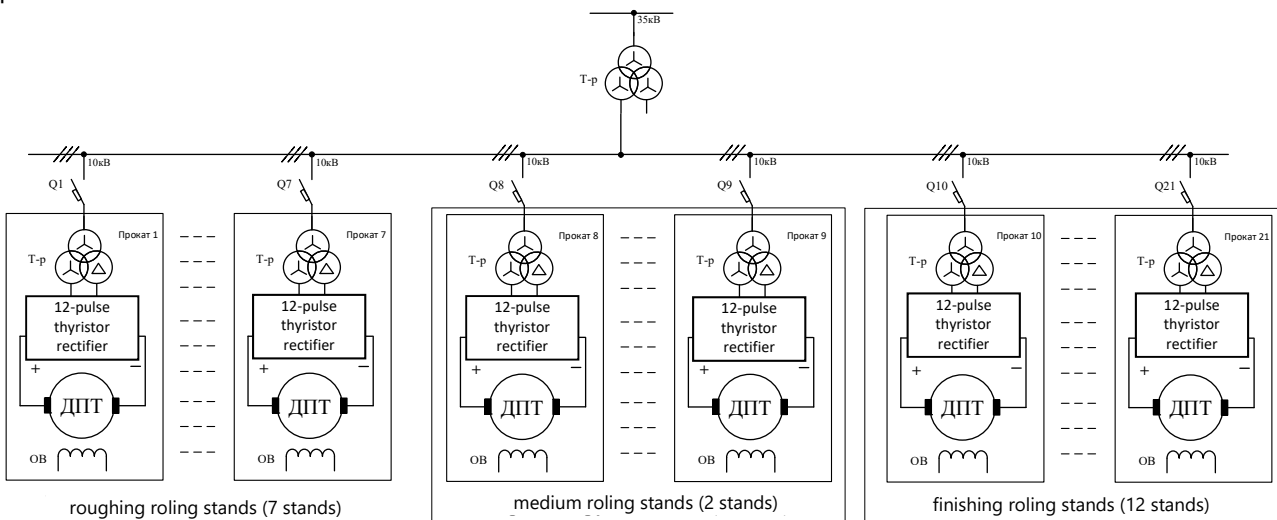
35кВ

Т-р

10кВ 10кВ 10кВ 10кВ 10кВ 10кВ

Q1 Q7 Q8 Q9 Q10 Q21

Прокат 1
Т-р
12-pulse thyristor rectifier
+ –
ДПТ
ОВ

Прокат 7
Т-р
12-pulse thyristor rectifier
+ –
ДПТ
ОВ

Прокат 8
Т-р
12-pulse thyristor rectifier
+ –
ДПТ
ОВ

Прокат 9
Т-р
12-pulse thyristor rectifier
+ –
ДПТ
ОВ

Прокат 10
Т-р
12-pulse thyristor rectifier
+ –
ДПТ
ОВ

Прокат 21
Т-р
12-pulse thyristor rectifier
+ –
ДПТ
ОВ

roughing roling stands (7 stands)

medium roling stands (2 stands)

finishing roling stands (12 stands)